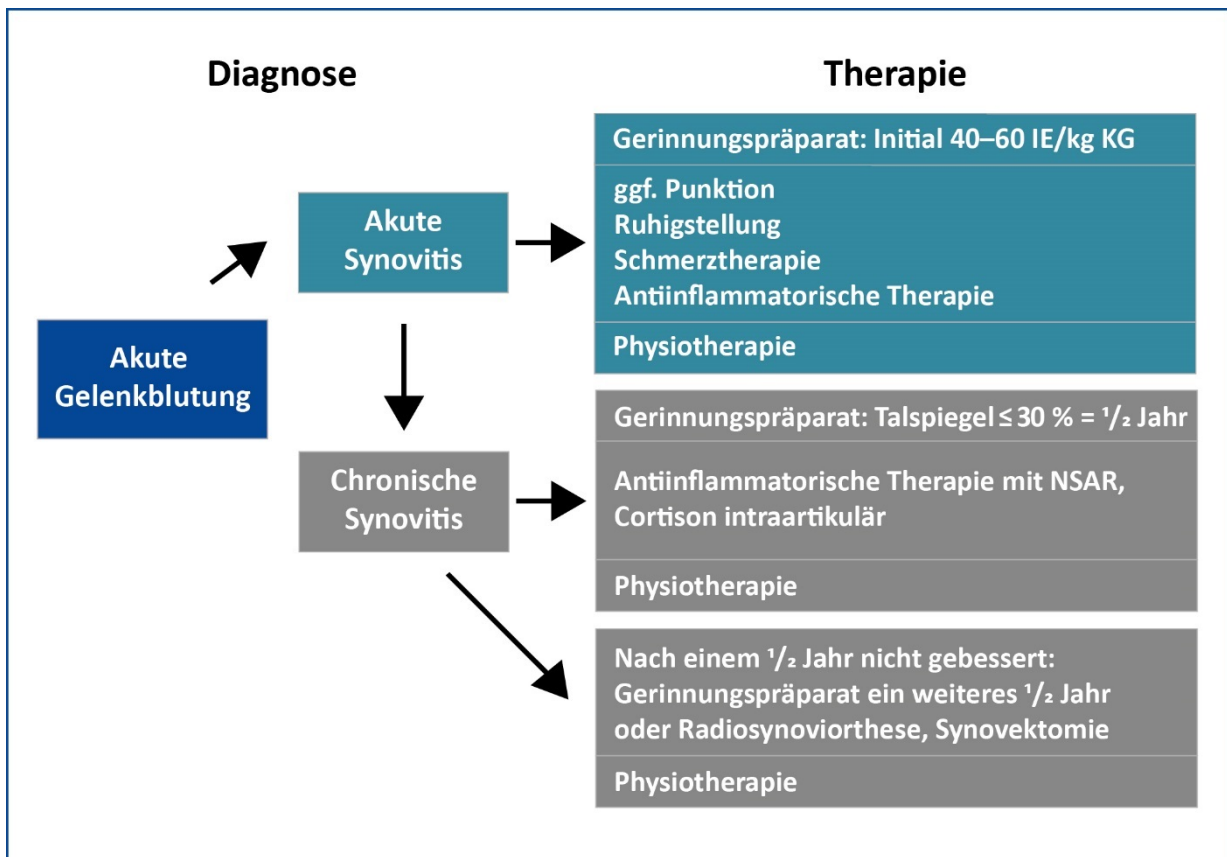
Diagnose

Therapie

Akute Gelenkblutung

Akute Synovitis

Gerinnungspräparat: Initial 40–60 IE/kg KG

ggf. Punktion
Ruhigstellung
Schmerztherapie
Antiinflammatorische Therapie

Physiotherapie

Chronische Synovitis

Gerinnungspräparat: Talspiegel ≤ 30 % = $^1/_2$ Jahr

Antiinflammatorische Therapie mit NSAR, Cortison intraartikulär

Physiotherapie

Nach einem $^1/_2$ Jahr nicht gebessert: Gerinnungspräparat ein weiteres $^1/_2$ Jahr oder Radiosynoviorthese, Synovektomie

Physiotherapie